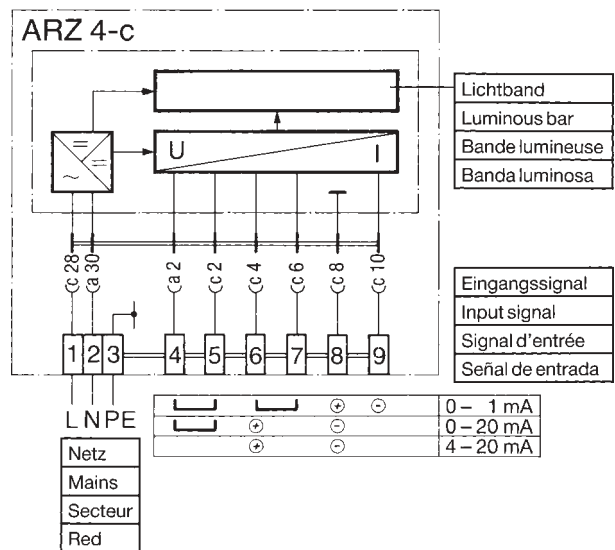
ARZ 4-c

U

I

Lichtband
Luminous bar
Bande lumineuse
Banda luminosa

c 28
a 30
a 2
c 2
c 4
c 6
c 8
c 10

Eingangssignal
Input signal
Signal d'entrée
Señal de entrada

1 2 3 4 5 6 7 8 9

L N PE

| | | | | |
|---|---|---|---|---|
| ⌴ | ⌴ | + | − | 0 – 1 mA |
| ⌴ | + | − | | 0 – 20 mA |
| | + | − | | 4 – 20 mA |

Netz
Mains
Secteur
Red